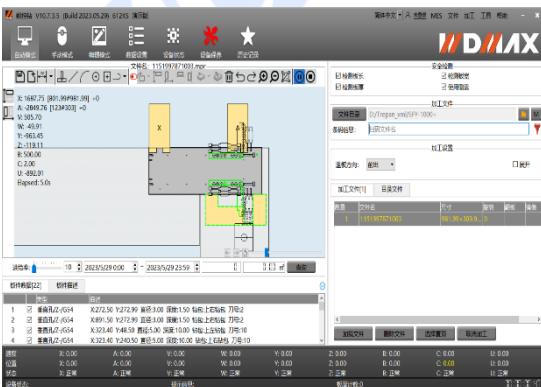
V10.7.3.5 (Build 2023.05.29) 61245 演示版 简体中文 MES 文件 加工 工具 帮助

自动模式 手动模式 编辑模式 参数设置 设备状态 设备保养 历史记录

DMAX

文件名: 115197871003.mpr

X: 1687.75 [801.39|4981.39] =0
A: -2849.26 [1234303] =0
V: 505.70
W: -49.91
Y: -963.45
Z: -119.11
B: 500.00
C: 2.00
U: -892.01
Elapsed: 5.0s

安全检测
☑ 检测板长 ☑ 检测板宽
☑ 检测板厚 ☑ 使用吸盘

加工文件
文件目录 D:\Trepan_xml\SFP-1000
条码扫描: 扫描文件名

加工设置
面板方向: 前面 ☐ 展开

加工文件(1) 目录文件

| 序号 | 文件名 | 尺寸 | 数量 | 前板 | 后板 |
|---|---|---|---|---|---|
| 1 | 115197871003 | 50.1 × 300.0 × 9... | | | |

加载文件 删除文件 选择置顶 取消加工

速度等: 10 2023/5/29 0:00 ~ 2023/5/29 23:59 查询

板件数据(22) 板件描述

| | | 类型 | 描述 |
|---|---|---|---|
| 1 | ☑ | 垂直孔Z-/G54 | X:272.50 Y:272.99 直径:3.00 深度:1.50 钻组:上主钻 刀号:2 |
| 2 | ☑ | 垂直孔Z-/G54 | X:891.50 Y:272.99 直径:3.00 深度:1.50 钻组:上主钻 刀号:2 |
| 3 | ☑ | 垂直孔Z-/G54 | X:323.40 Y:48.50 直径:5.00 深度:10.00 钻组:上主钻 刀号:8 |
| 4 | ☑ | 垂直孔Z-/G54 | X:323.40 Y:240.50 直径:5.00 深度:10.00 钻组:上主钻 刀号:10 |

原点 X: 0.00 A: 0.00 V: 0.00 W: 0.00 Y: 0.00 Z: 0.00 B: 0.00 C: 0.00 U: 0.00
位置 X: 0.00 A: 0.00 V: 0.00 W: 0.00 Y: 0.00 Z: 0.00 B: 0.00 C: 0.00 U: 0.00
状态 X: 正常 A: 正常 V: 正常 W: 正常 Y: 正常 Z: 正常 B: 正常 C: 正常 U: 正常